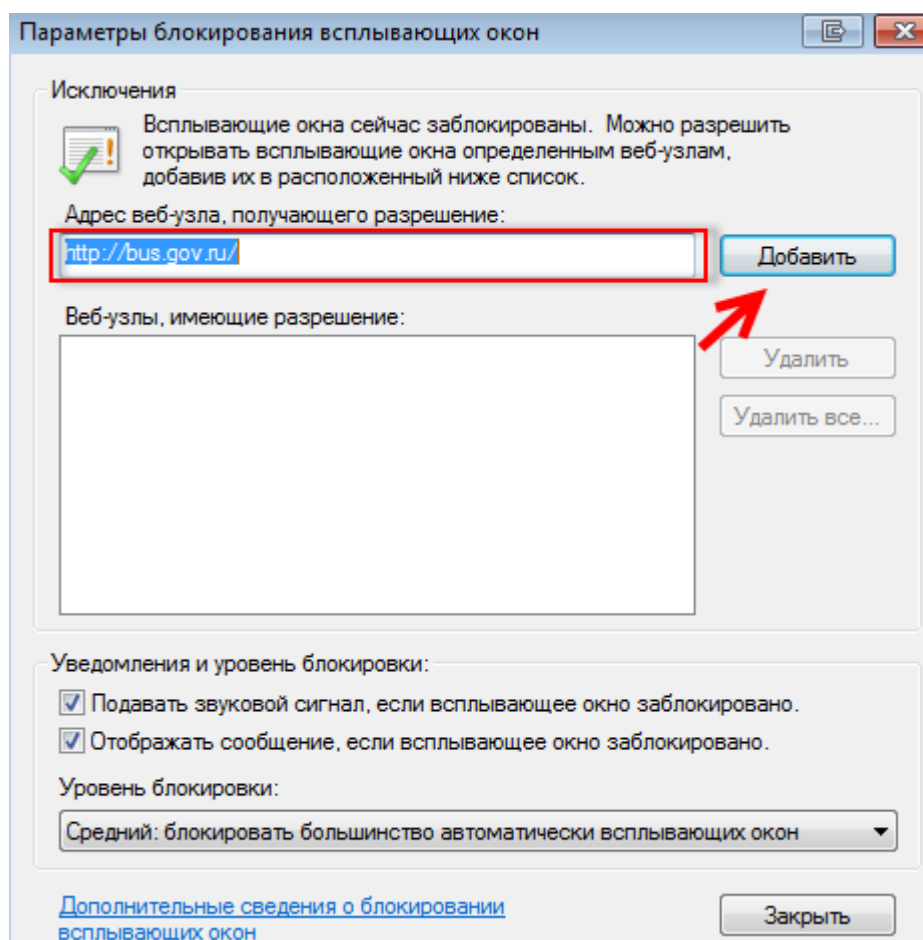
Параметры блокирования всплывающих окон

Исключения

Всплывающие окна сейчас заблокированы. Можно разрешить открывать всплывающие окна определенным веб-узлам, добавив их в расположенный ниже список.

Адрес веб-узла, получающего разрешение:

http://bus.gov.ru/

Добавить

Веб-узлы, имеющие разрешение:

Удалить

Удалить все...

Уведомления и уровень блокировки:

Подавать звуковой сигнал, если всплывающее окно заблокировано.

Отображать сообщение, если всплывающее окно заблокировано.

Уровень блокировки:

Средний: блокировать большинство автоматически всплывающих окон

Дополнительные сведения о блокировании всплывающих окон

Закрыть